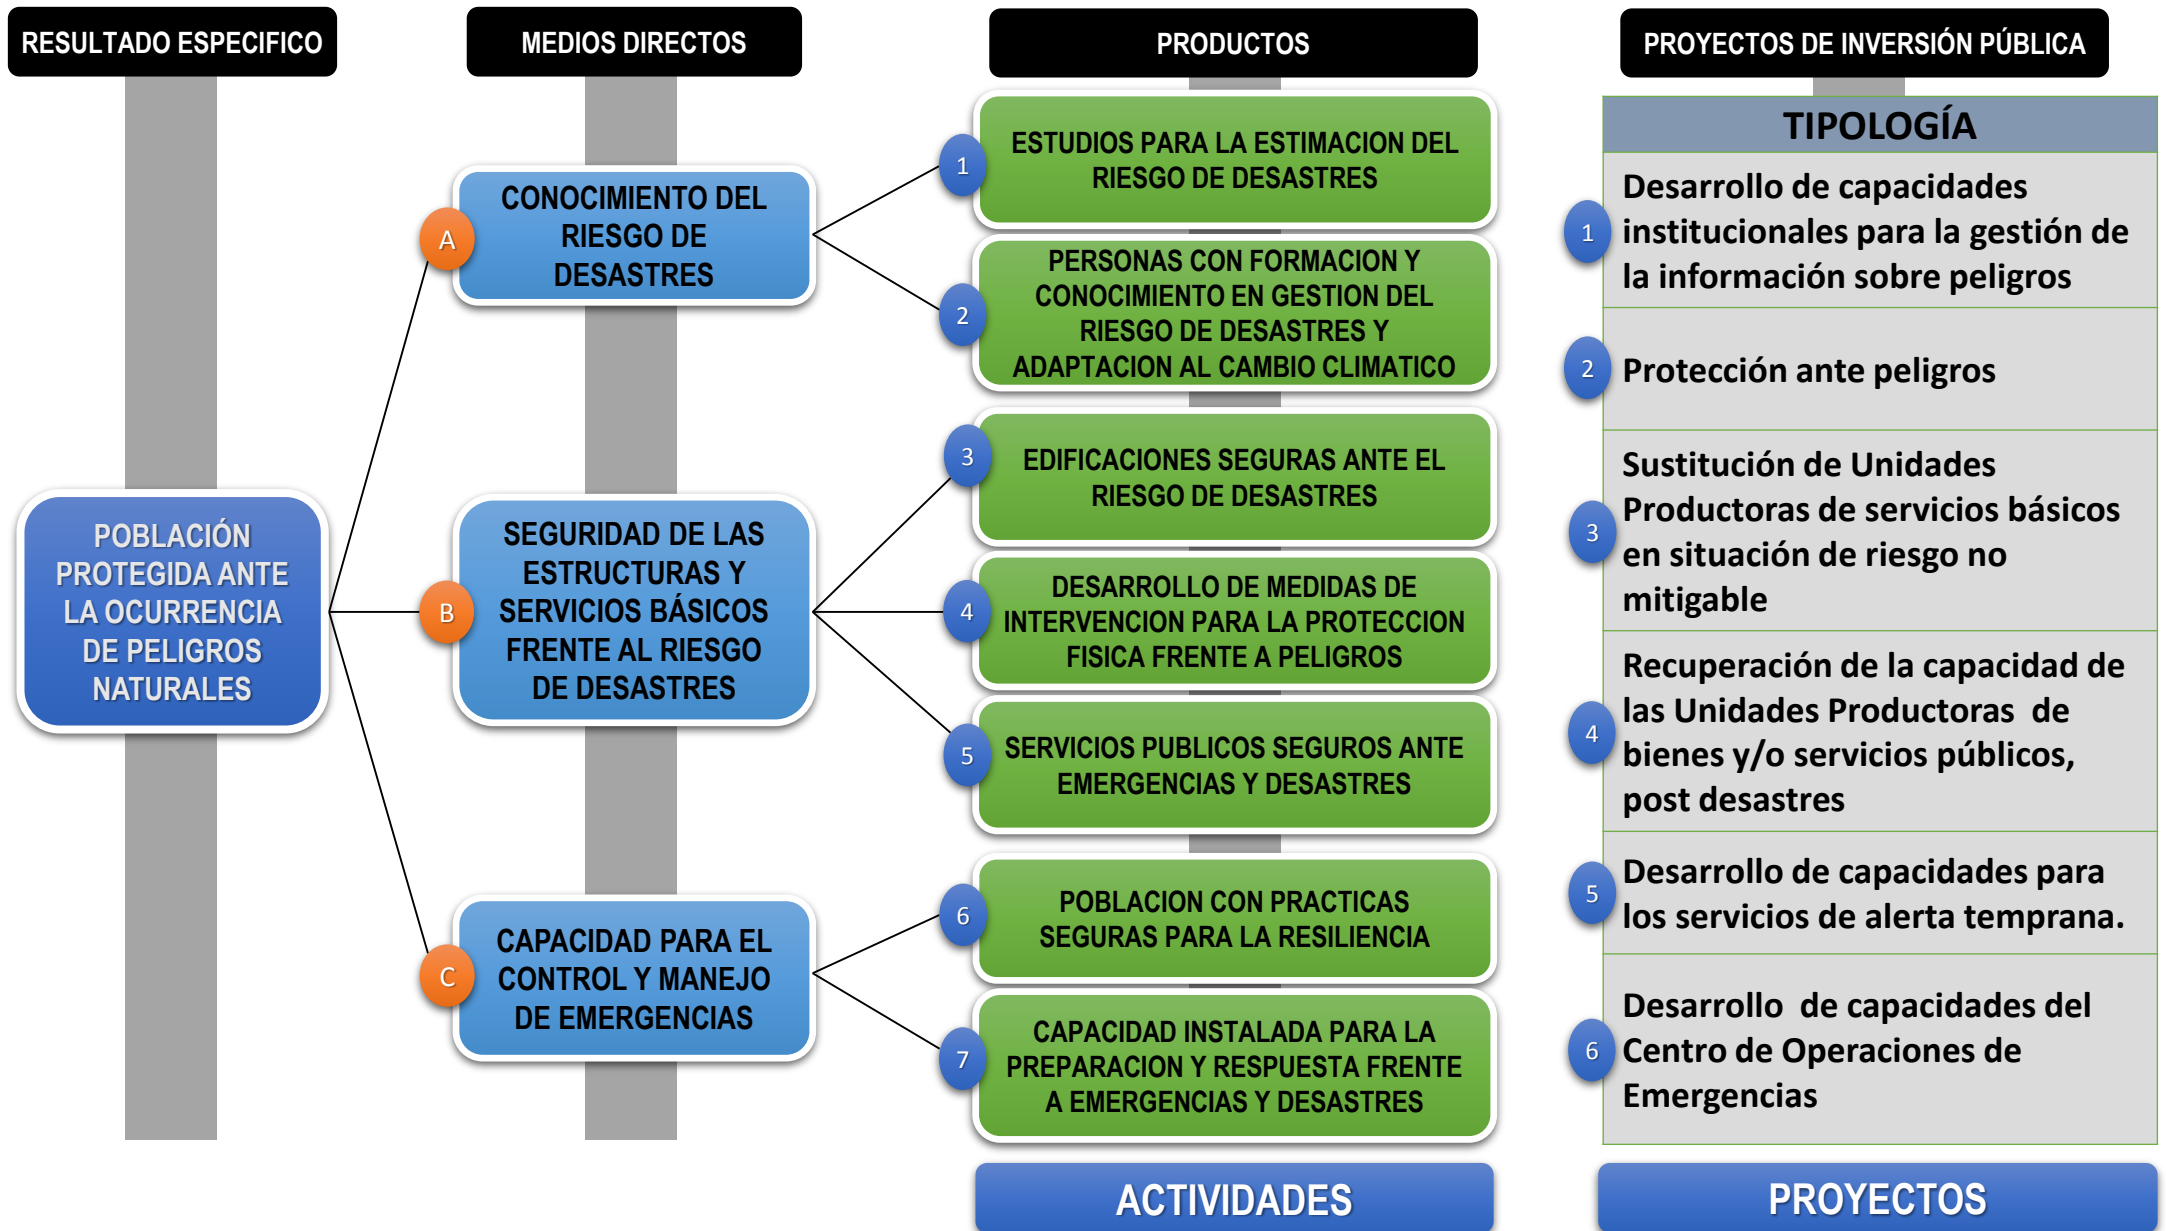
RESULTADO ESPECIFICO

MEDIOS DIRECTOS

PRODUCTOS

PROYECTOS DE INVERSIÓN PÚBLICA

POBLACIÓN PROTEGIDA ANTE LA OCURRENCIA DE PELIGROS NATURALES

A CONOCIMIENTO DEL RIESGO DE DESASTRES

B SEGURIDAD DE LAS ESTRUCTURAS Y SERVICIOS BÁSICOS FRENTE AL RIESGO DE DESASTRES

C CAPACIDAD PARA EL CONTROL Y MANEJO DE EMERGENCIAS

1 ESTUDIOS PARA LA ESTIMACION DEL RIESGO DE DESASTRES

2 PERSONAS CON FORMACION Y CONOCIMIENTO EN GESTION DEL RIESGO DE DESASTRES Y ADAPTACION AL CAMBIO CLIMATICO

3 EDIFICACIONES SEGURAS ANTE EL RIESGO DE DESASTRES

4 DESARROLLO DE MEDIDAS DE INTERVENCION PARA LA PROTECCION FISICA FRENTE A PELIGROS

5 SERVICIOS PUBLICOS SEGUROS ANTE EMERGENCIAS Y DESASTRES

6 POBLACION CON PRACTICAS SEGURAS PARA LA RESILIENCIA

7 CAPACIDAD INSTALADA PARA LA PREPARACION Y RESPUESTA FRENTE A EMERGENCIAS Y DESASTRES

TIPOLOGÍA

1 Desarrollo de capacidades institucionales para la gestión de la información sobre peligros

2 Protección ante peligros

3 Sustitución de Unidades Productoras de servicios básicos en situación de riesgo no mitigable

4 Recuperación de la capacidad de las Unidades Productoras de bienes y/o servicios públicos, post desastres

5 Desarrollo de capacidades para los servicios de alerta temprana.

6 Desarrollo de capacidades del Centro de Operaciones de Emergencias

ACTIVIDADES

PROYECTOS